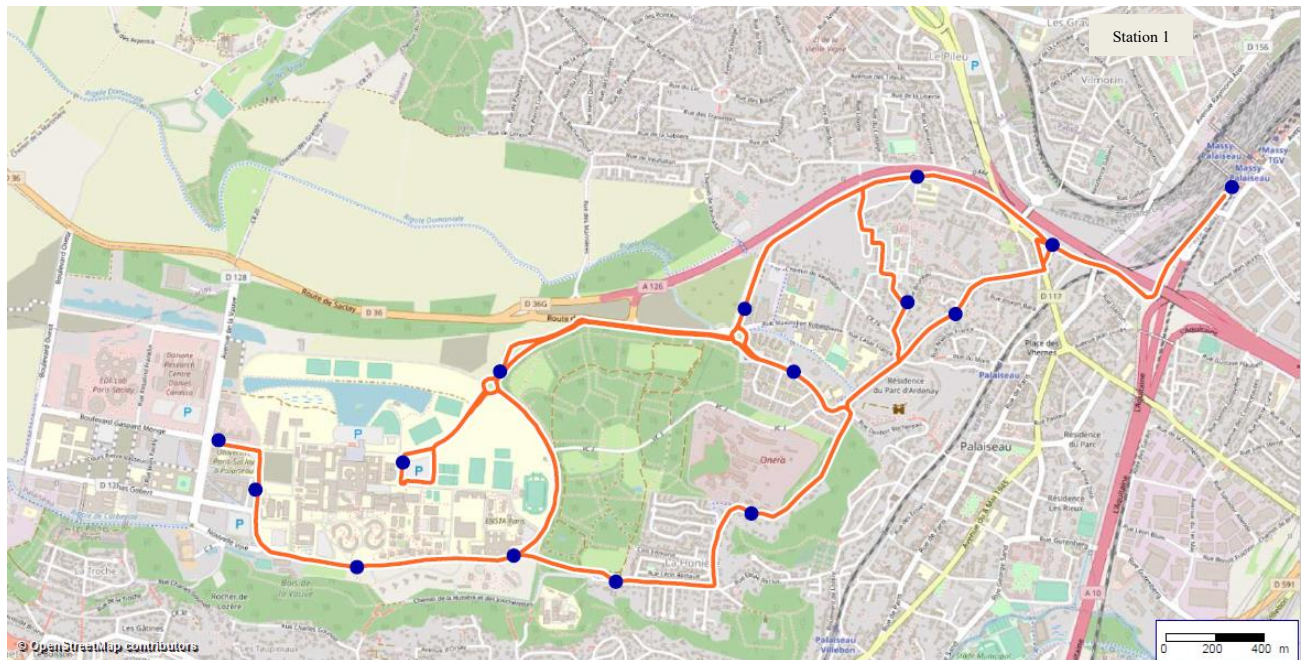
Station 1

Les Gra

Le Pileu

Vilmorin

Massy Palaiseau

Massy TGV

Massy Palaiseau

D 36

Rigole Domaniale

Rigole Domaniale

Route de Saclay

D 36G

A 126

D 128

Boulevard Ouest

EDF Lab Paris Saclay

Danone Research Centre Daniel Carasso

Boulevard Gaspard Monge

D 117

Place des Vhernes

Résidence du Parc d'Ardenay

Palaiseau

Palaiseau

Résidence du Parc

Résidence Les Rieux

Onera

ENSTA Paris

La Hunière

Bois de la Vauve

Rocher de Lozère

D 591

A 10

L'Aquitaine

Palaiseau Villebon

© OpenStreetMap contributors

0 200 400 m